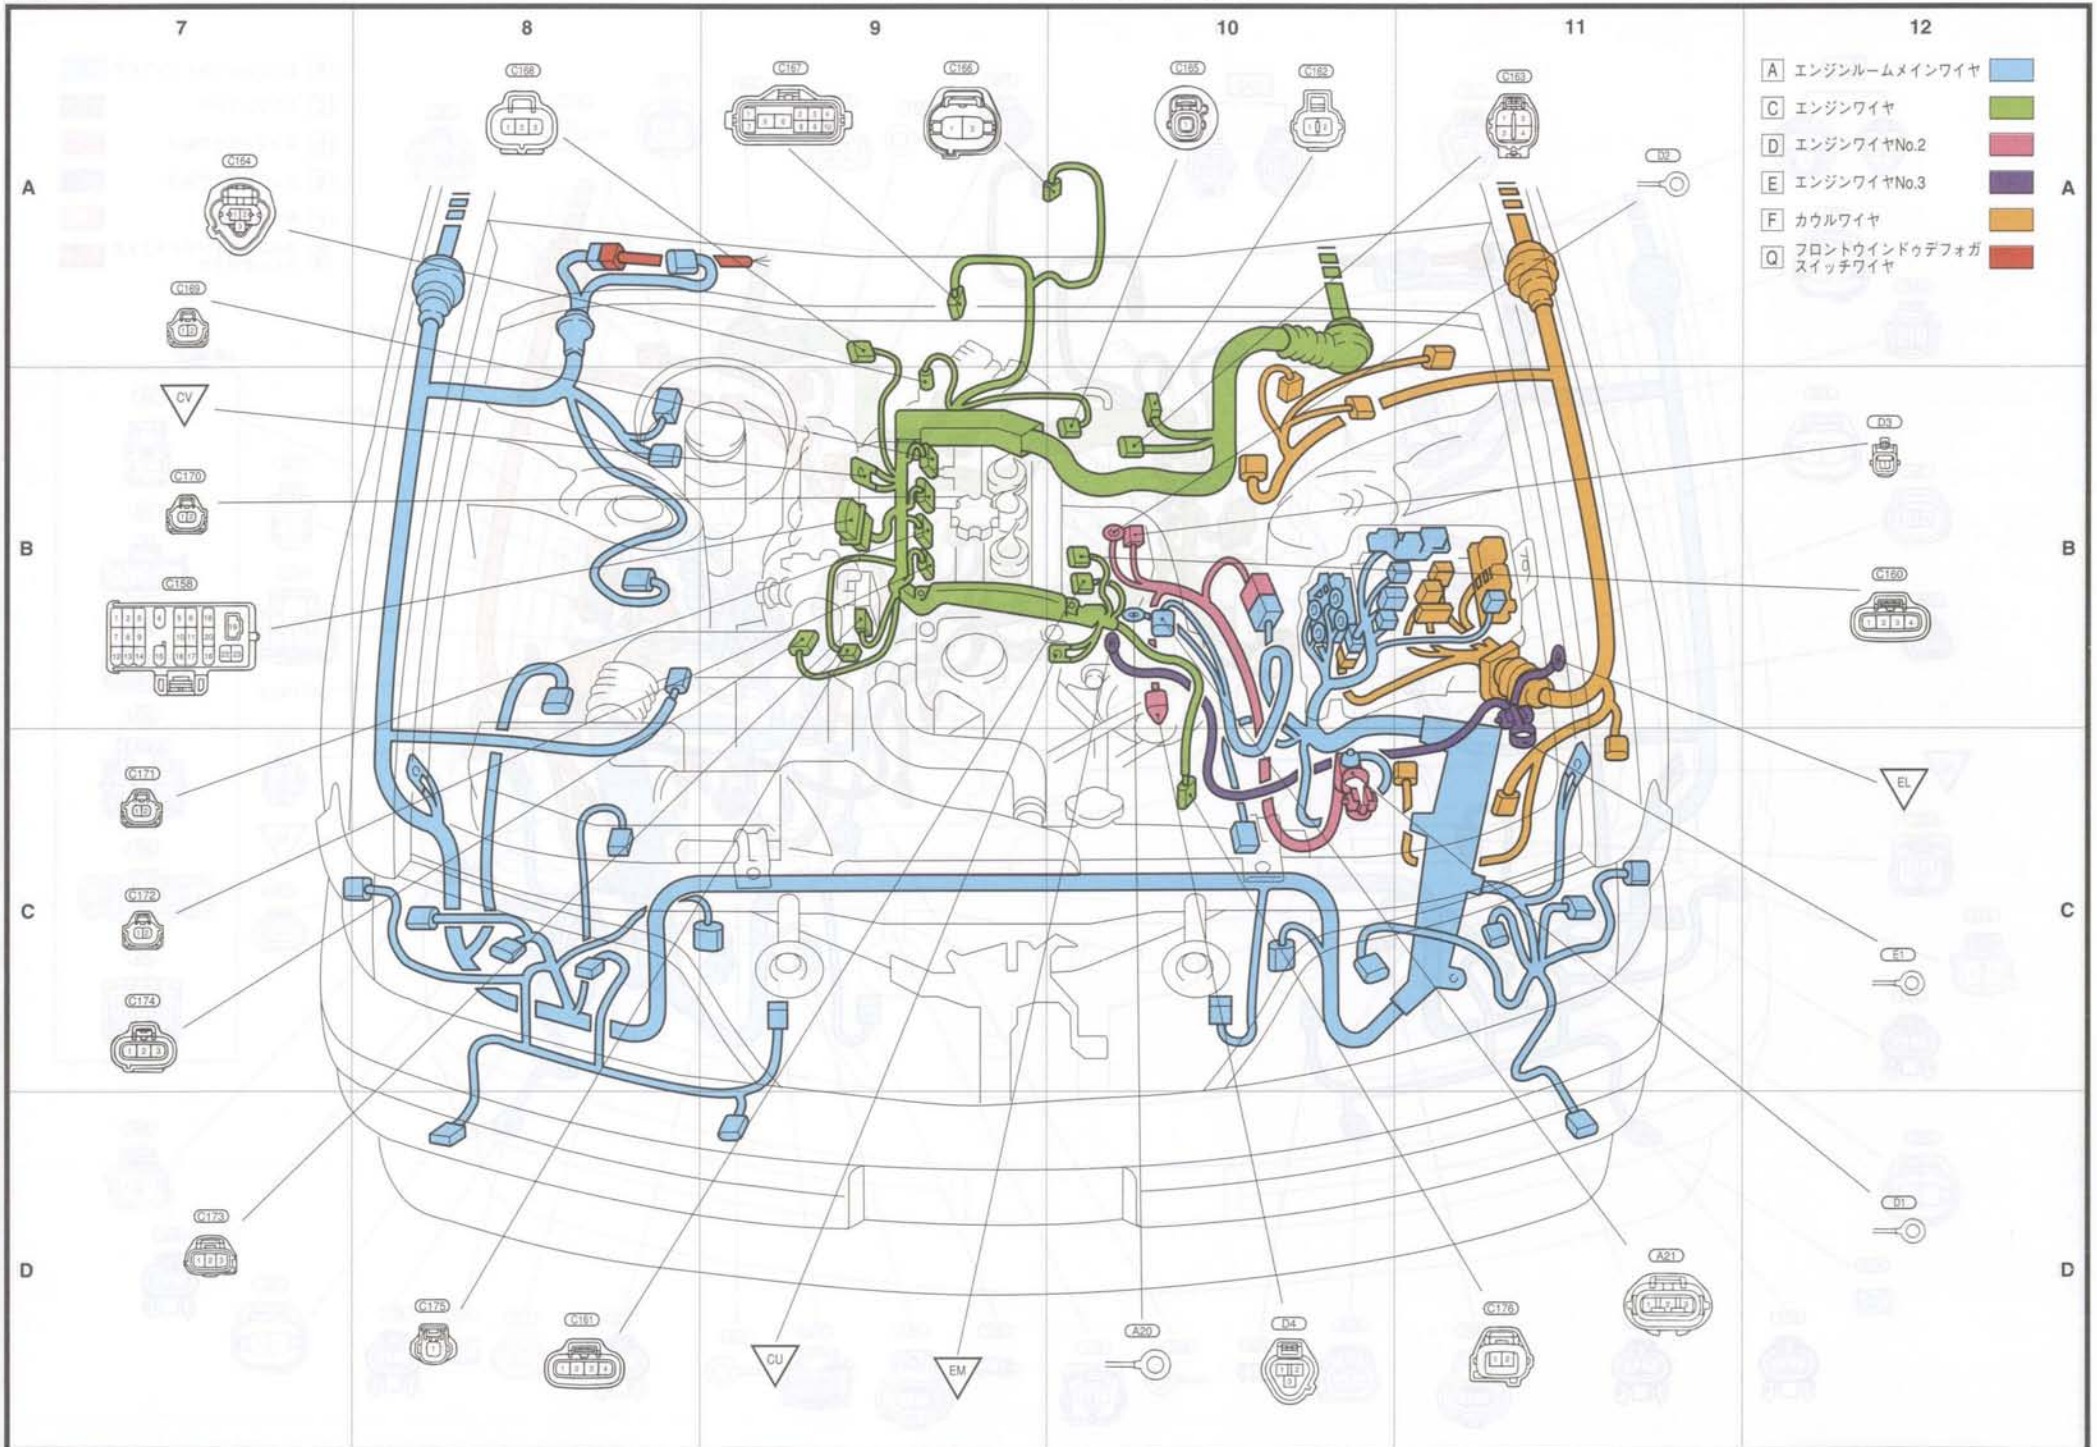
7 8 9 10 11 12

A エンジンルームメインワイヤ
C エンジンワイヤ
D エンジンワイヤNo.2
E エンジンワイヤNo.3
F カウルワイヤ
Q フロントウインドゥデフォガスイッチワイヤ

A
B
C
D

C168 C167 C166 C165 C182 C163
C164
D2
C169
CV
D3
C170
C158
C160
C171
EL
C172
E1
C174
D1
C173
A21
C175 C161 CU EM A20 D4 C176

A
B
C
D